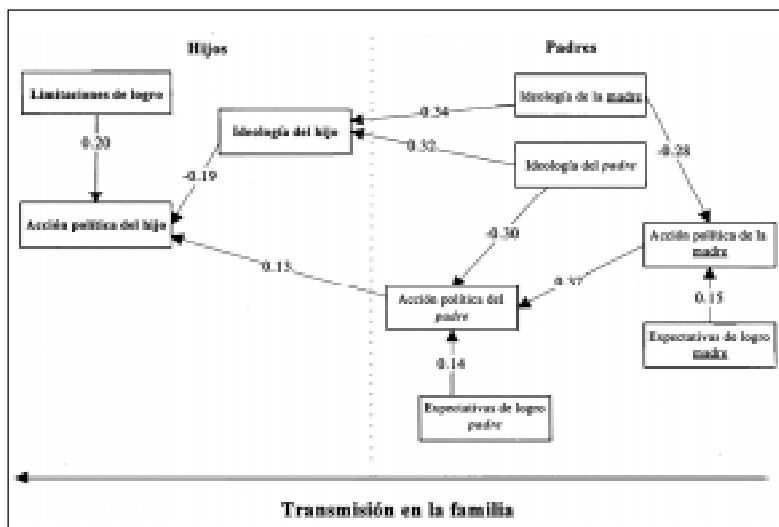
Hijos

Padres

Limitaciones de logro

0.20

Ideología del hijo

-0.19

Acción política del hijo

-0.34

Ideología de la madre

0.32

Ideología del padre

-0.28

-0.30

Acción política de la madre

0.15

Acción política del padre

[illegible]

0.15

Expectativas de logro madre

0.14

Expectativas de logro padre

Transmisión en la familia